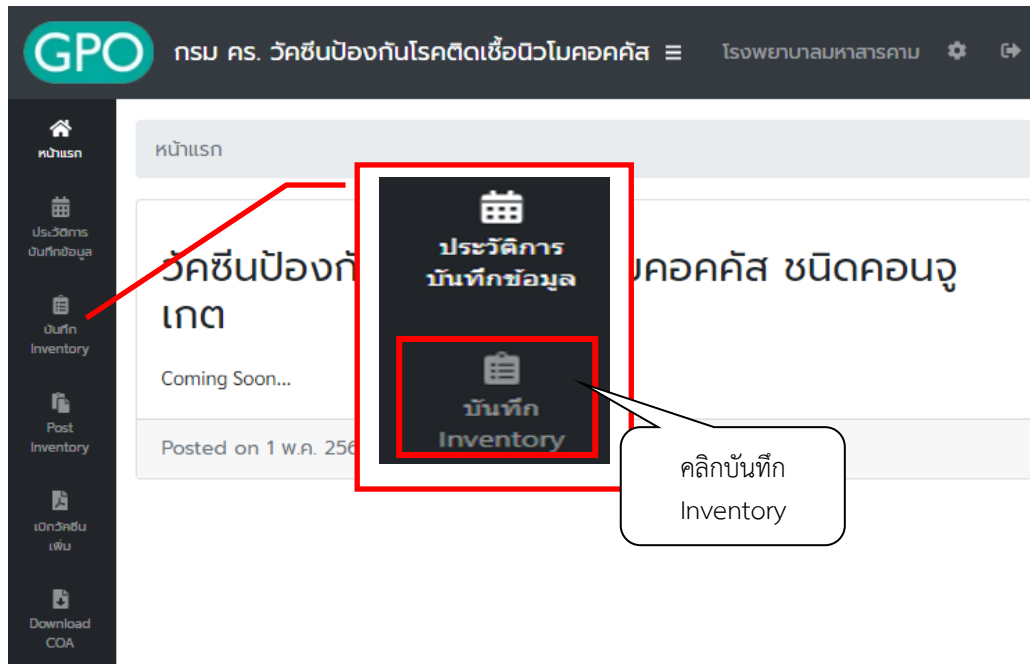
GPO กรม คร. วัคซีนป้องกันโรคติดเชื้อนิวโมคอคคัส ≡ โรงพยาบาลมหาสารคาม

หน้าแรก

ประวัติการบันทึกข้อมูล

บันทึก Inventory

Post Inventory

เบิกวัคซีนเพิ่ม

Download COA

หน้าแรก

วัคซีนป้องกั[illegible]มคอคคัส ชนิดคอนจูเกต

Coming Soon...

Posted on 1 พ.ค. 256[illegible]

ประวัติการบันทึกข้อมูล

บันทึก Inventory

คลิกบันทึก Inventory